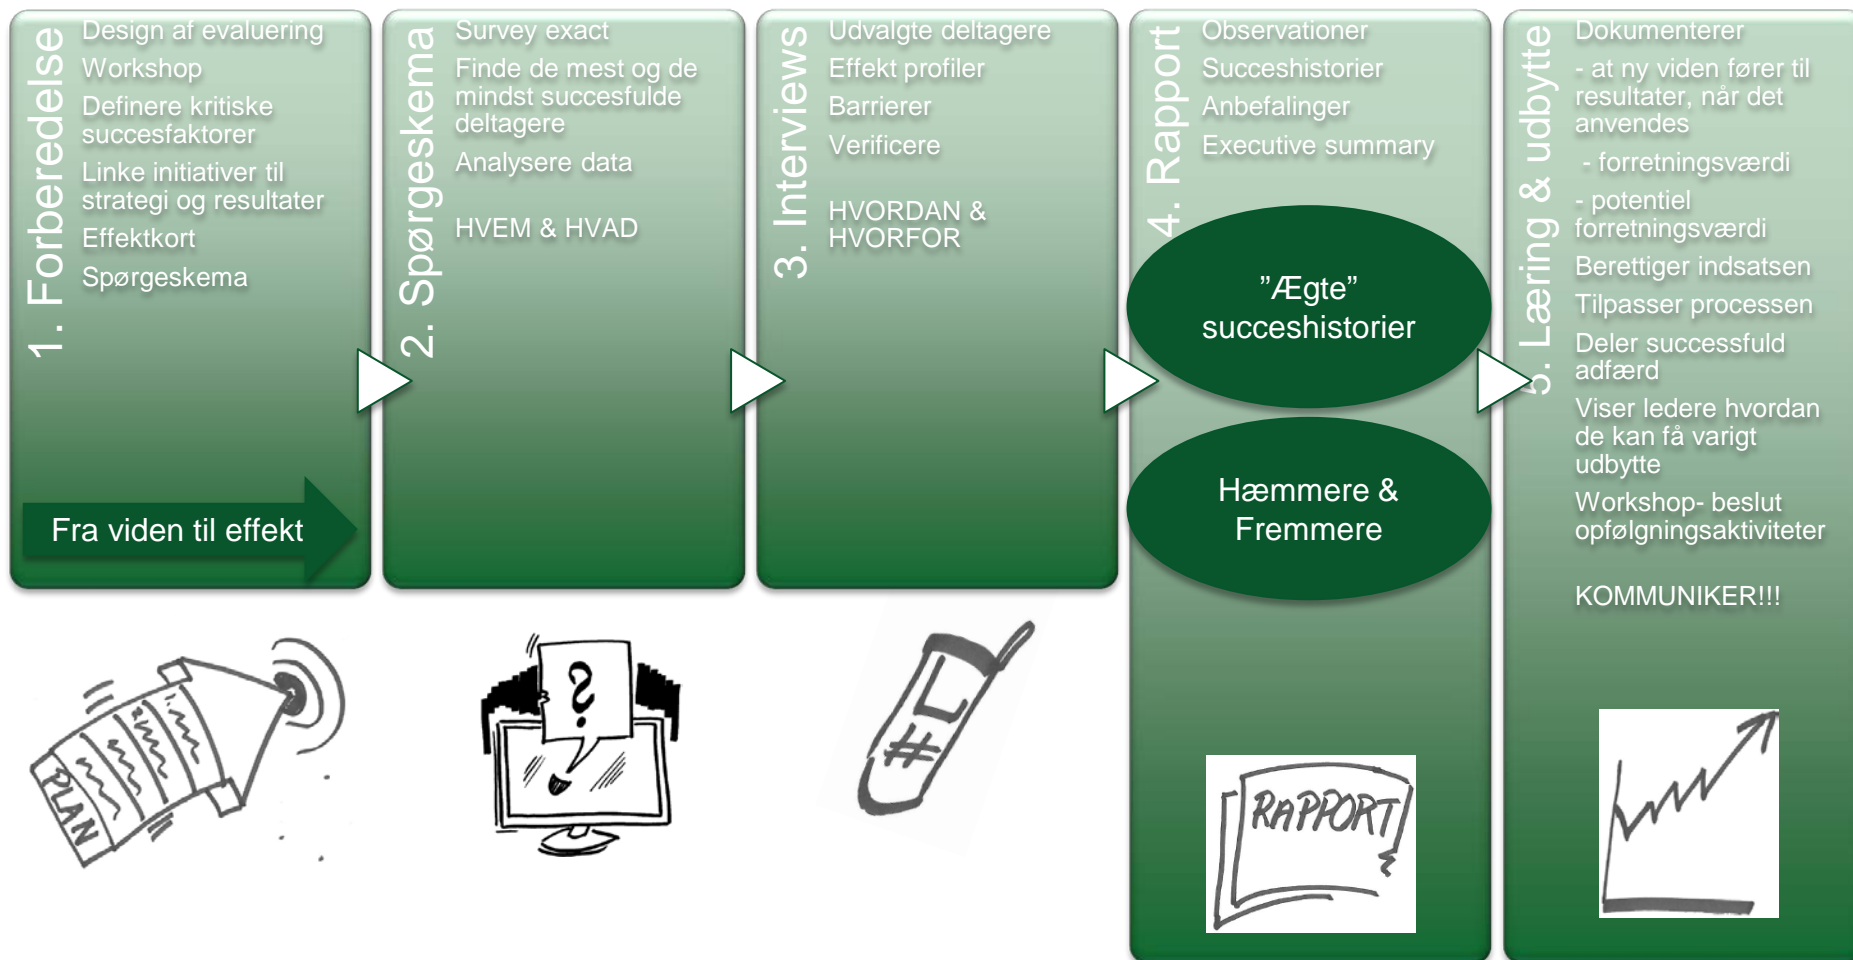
1. Forberedelse

Design af evaluering

Workshop

Definere kritiske succesfaktorer

Linke initiativer til strategi og resultater

Effektkort

Spørgeskema

Fra viden til effekt

2. Spørgeskema

Survey exact

Finde de mest og de mindst succesfulde deltagere

Analysere data

HVEM & HVAD

3. Interviews

Udvalgte deltagere

Effekt profiler

Barrierer

Verificere

HVORDAN & HVORFOR

4. Rapport

Observationer

Succeshistorier

Anbefalinger

Executive summary

"Ægte" succeshistorier

Hæmmere & Fremmere

RAPPORT

5. Læring & udbytte

Dokumenterer

- at ny viden fører til resultater, når det anvendes

- forretningsværdi

- potentiel forretningsværdi

Berettiger indsatsen

Tilpasser processen

Deler successfuld adfærd

Viser ledere hvordan de kan få varigt udbytte

Workshop- beslut opfølgningsaktiviteter

KOMMUNIKER!!!

PLAN